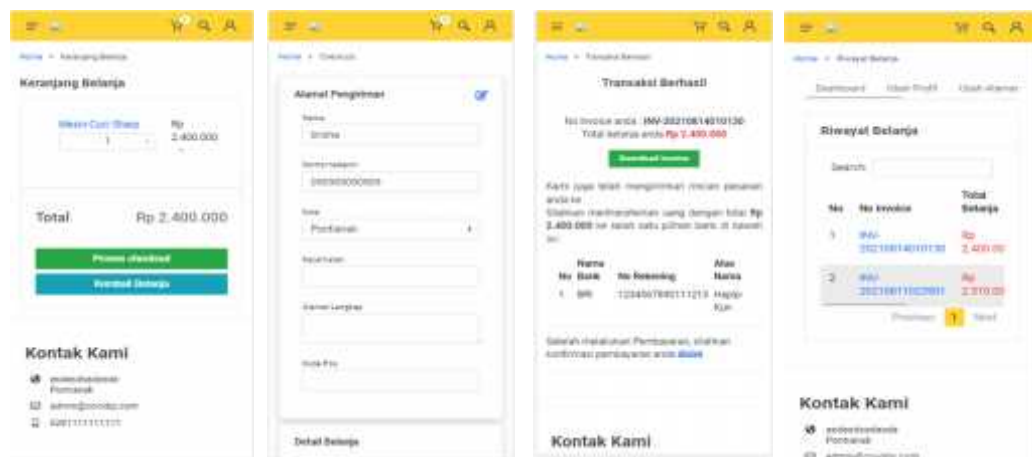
Home > Keranjang Belanja

Keranjang Belanja

Mesin Cuci Sharp
1
Rp 2.400.000

Total
Rp 2.400.000

Proses checkout
Lanjut Belanja

Kontak Kami

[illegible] Pontianak
admin@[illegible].com
0811111111111

Home > Checkout

Alamat Pengiriman

Nama
Sridha

Nomor telepon
0000000000000

Kota
Pontianak

Kecamatan

Alamat Lengkap

Kode Pos

Detail Belanja

Home > Transaksi Berhasil

Transaksi Berhasil

No Invoice anda : INV-20210814010130
Total belanja anda Rp 2.400.000

Download Invoice

Kami juga telah mengirimkan rincian pesanan anda ke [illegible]
Silahkan melakukan transfer uang dengan total Rp 2.400.000 ke salah satu pilihan bank di bawah ini:

| No | Nama Bank | No Rekening | Atas Nama |
|---|---|---|---|
| 1 | BRI | 1234567890111213 | Happy Kue |

Setelah melakukan Pembayaran, silahkan konfirmasi pembayaran anda disini

Kontak Kami

Home > Riwayat Belanja

Dashboard Ubah Profil Ubah Alamat

Riwayat Belanja

Search:

| No | No Invoice | Total Belanja |
|---|---|---|
| 1 | INV-20210814010130 | Rp 2.400.00 |
| 2 | INV-20210811022931 | Rp 2.310.00 |

Previous 1 Next

Kontak Kami

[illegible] Pontianak
admin@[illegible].com